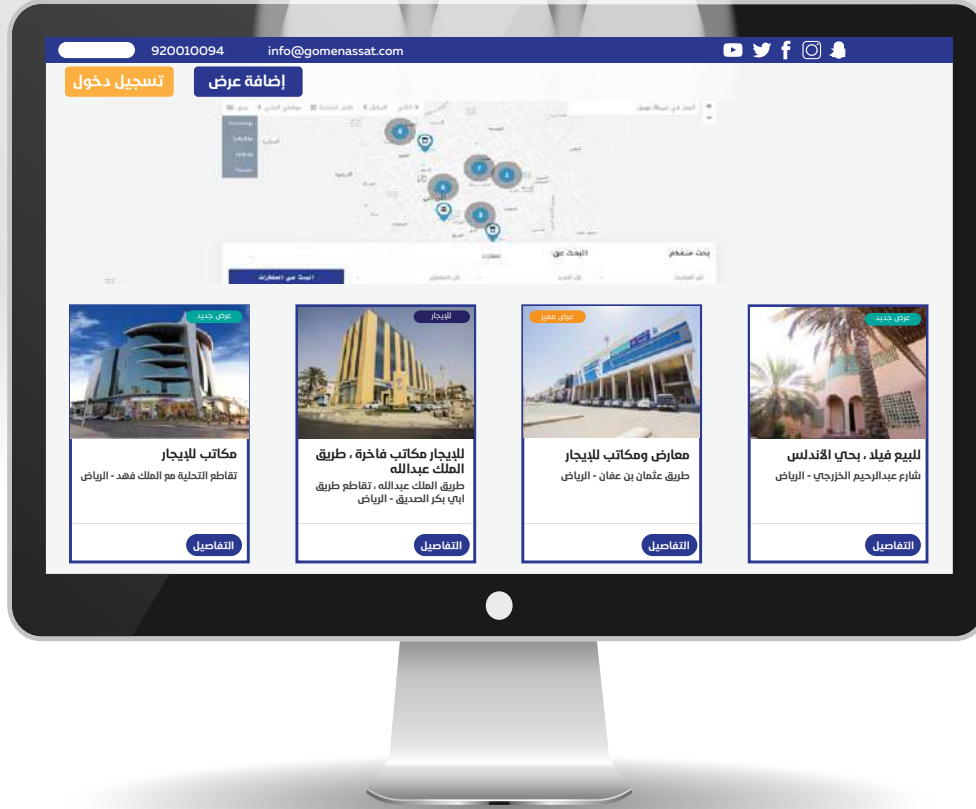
920010094 info@gomenassat.com

تسجيل دخول إضافة عرض

بحث متقدم البحث عن

البحث عن العقارات

عرض جديد
للبيع فيلا ، بحي الاندلس
شارع عبدالرحيم الخزرجي - الرياض
التفاصيل

عرض مميز
معارض ومكاتب للإيجار
طريق عثمان بن عفان - الرياض
التفاصيل

للإيجار
للإيجار مكاتب فاخرة ، طريق الملك عبدالله
طريق الملك عبدالله ، تقاطع طريق ابي بكر الصديق - الرياض
التفاصيل

عرض جديد
مكاتب للإيجار
تقاطع التحلية مع الملك فهد - الرياض
التفاصيل